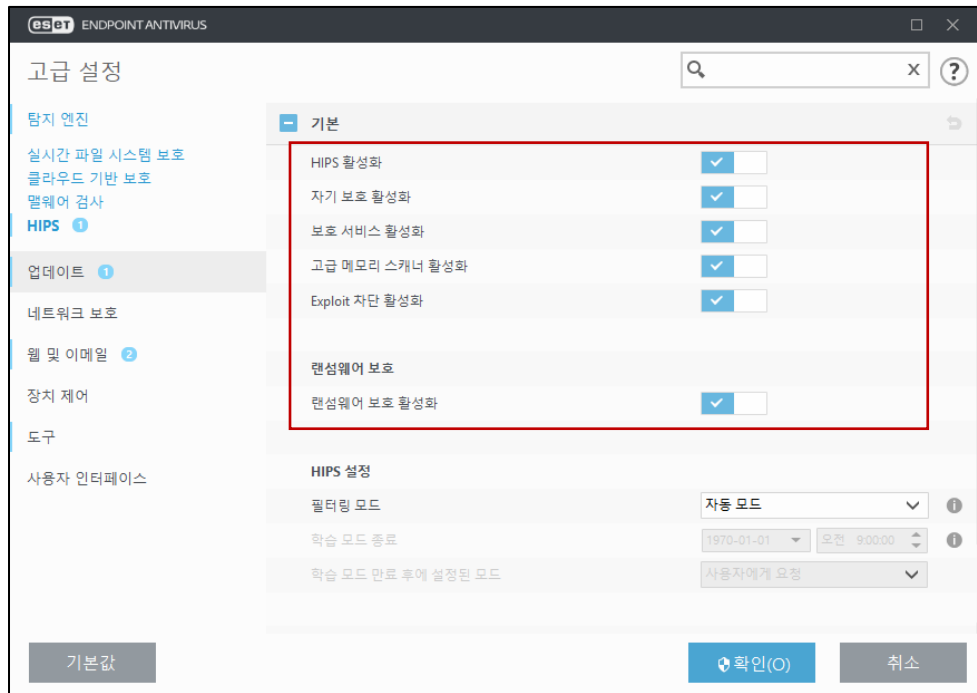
eset ENDPOINT ANTIVIRUS

고급 설정

x ?

탐지 엔진

실시간 파일 시스템 보호
클라우드 기반 보호
맬웨어 검사
HIPS 1

업데이트 1

네트워크 보호

웹 및 이메일 2

장치 제어

도구

사용자 인터페이스

기본

HIPS 활성화
자기 보호 활성화
보호 서비스 활성화
고급 메모리 스캐너 활성화
Exploit 차단 활성화

랜섬웨어 보호

랜섬웨어 보호 활성화

HIPS 설정

| 필터링 모드 | 자동 모드 |
|---|---|
| 학습 모드 종료 | 1970-01-01 오전 9:00:00 |
| 학습 모드 만료 후에 설정된 모드 | 사용자에게 요청 |

기본값

확인(O)

취소